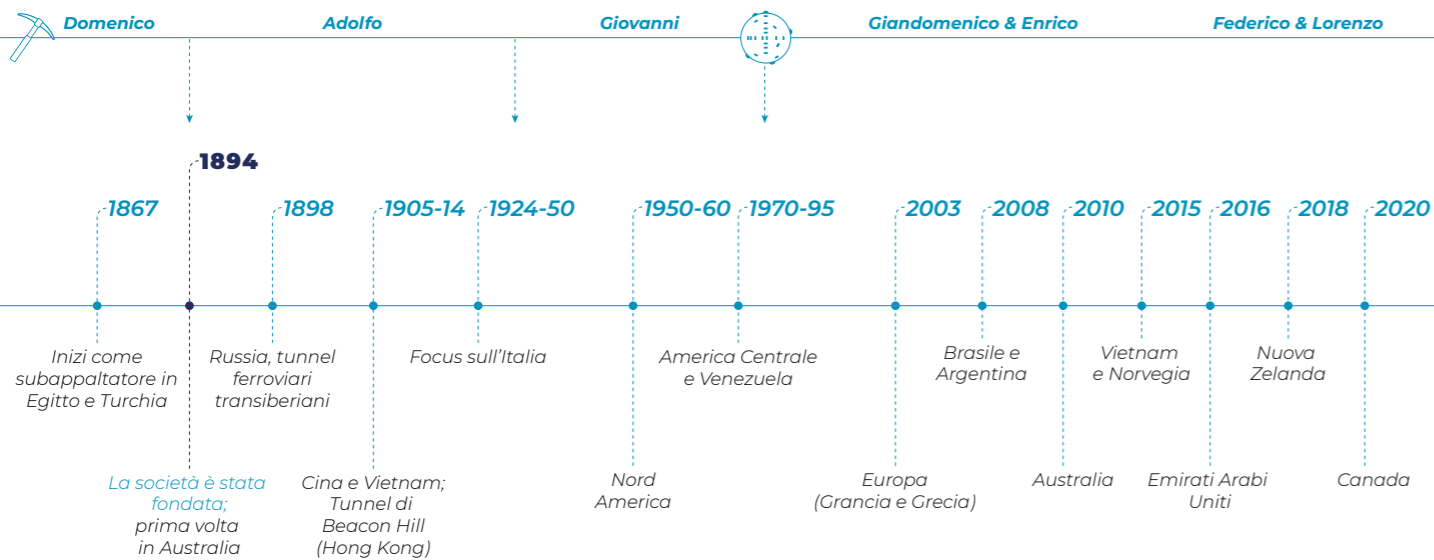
Domenico

Adolfo

Giovanni

Giandomenico & Enrico

Federico & Lorenzo

1894

1867

1898

1905-14

1924-50

1950-60

1970-95

2003

2008

2010

2015

2016

2018

2020

Inizi come subappaltatore in Egitto e Turchia

Russia, tunnel ferroviari transiberiani

Focus sull'Italia

America Centrale e Venezuela

Brasile e Argentina

Vietnam e Norvegia

Nuova Zelanda

La società è stata fondata; prima volta in Australia

Cina e Vietnam; Tunnel di Beacon Hill (Hong Kong)

Nord America

Europa (Grancia e Grecia)

Australia

Emirati Arabi Uniti

Canada